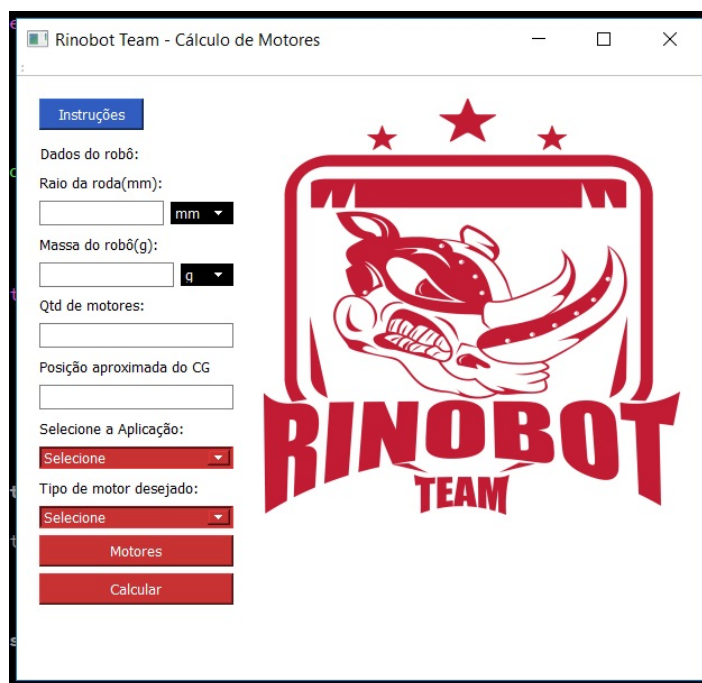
Rinobot Team - Cálculo de Motores

Instruções

Dados do robô:

Raio da roda(mm):

mm

Massa do robô(g):

g

Qtd de motores:

Posição aproximada do CG

Selecione a Aplicação:

Selecione

Tipo de motor desejado:

Selecione

Motores

Calcular

RINOBOT
TEAM